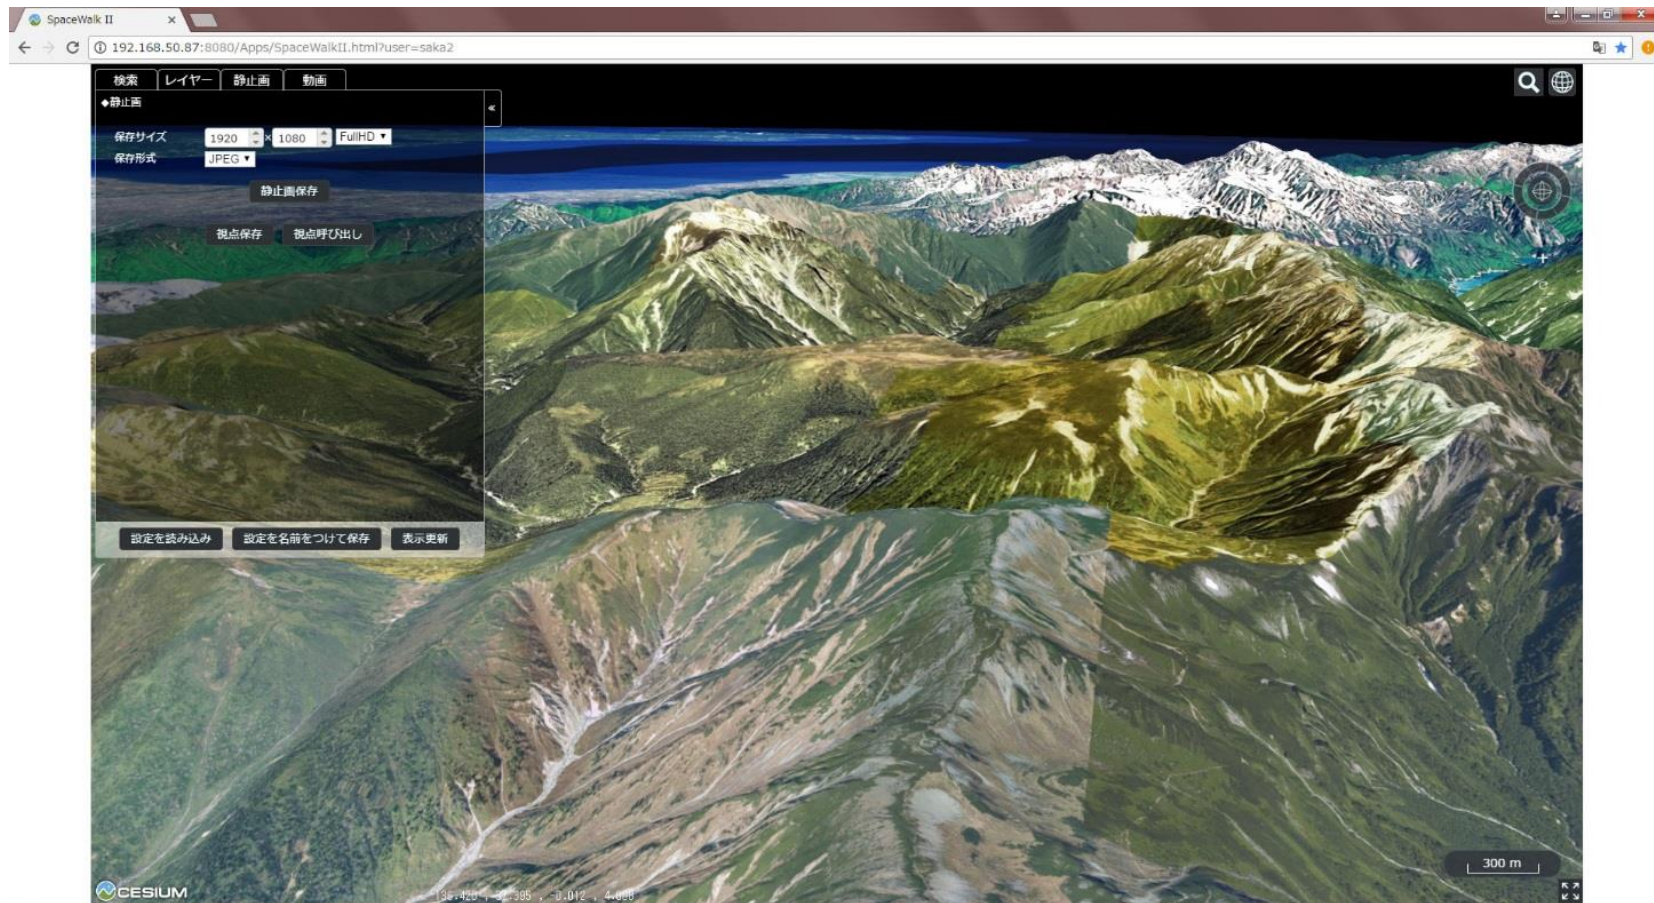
SpaceWalk II

192.168.50.87:8080/Apps/SpaceWalkII.html?user=saka2

検索 レイヤー 静止画 動画

◆静止画

保存サイズ 1920 × 1080 FullHD

保存形式 JPEG

静止画保存

視点保存 視点呼び出し

設定を読み込み 設定を名前をつけて保存 表示更新

300 m

CESIUM

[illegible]